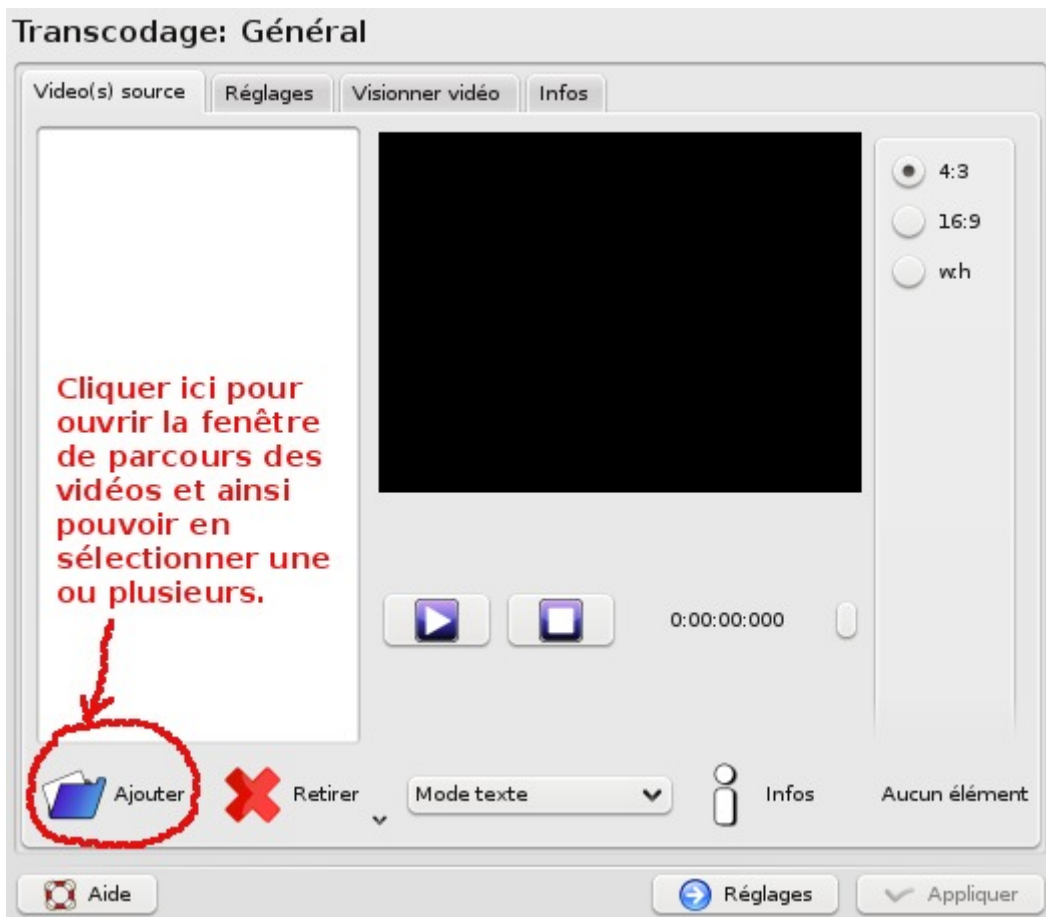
Transcodage: Général

Video(s) source | Réglages | Visionner vidéo | Infos

4:3
16:9
w.h

Cliquer ici pour ouvrir la fenêtre de parcours des vidéos et ainsi pouvoir en sélectionner une ou plusieurs.

0:00:00:000

Ajouter | Retirer | Mode texte | Infos | Aucun élément

Aide | Réglages | Appliquer